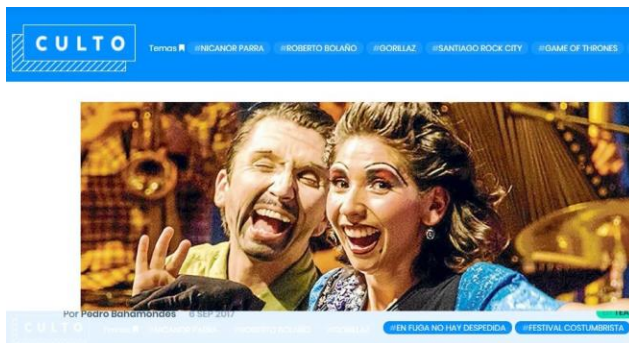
CULTO

Temas #NICANOR PARRA #ROBERTO BOLAÑO #GORILLAZ #SANTIAGO ROCK CITY #GAME OF THRONES

Por Pedro Bahamondes 8 SEP 2017

CULTO Temas #NICANOR PARRA #ROBERTO BOLAÑO #GORILLAZ #EN FUGA NO HAY DESPEDIDA #FESTIVAL COSTUMBRISTA